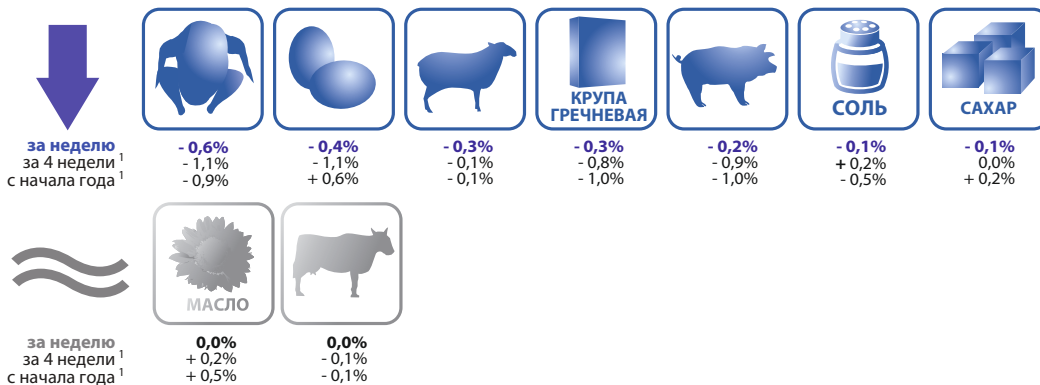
КРУПА ГРЕЧНЕВАЯ
СОЛЬ
САХАР

за неделю
за 4 недели $^1$
с начала года $^1$

| | | | | | | |
|---|---|---|---|---|---|---|
| - 0,6% | - 0,4% | - 0,3% | - 0,3% | - 0,2% | - 0,1% | - 0,1% |
| - 1,1% | - 1,1% | - 0,1% | - 0,8% | - 0,9% | + 0,2% | 0,0% |
| - 0,9% | + 0,6% | - 0,1% | - 1,0% | - 1,0% | - 0,5% | + 0,2% |

МАСЛО

за неделю
за 4 недели $^1$
с начала года $^1$

| | |
|---|---|
| 0,0% | 0,0% |
| + 0,2% | - 0,1% |
| + 0,5% | - 0,1% |